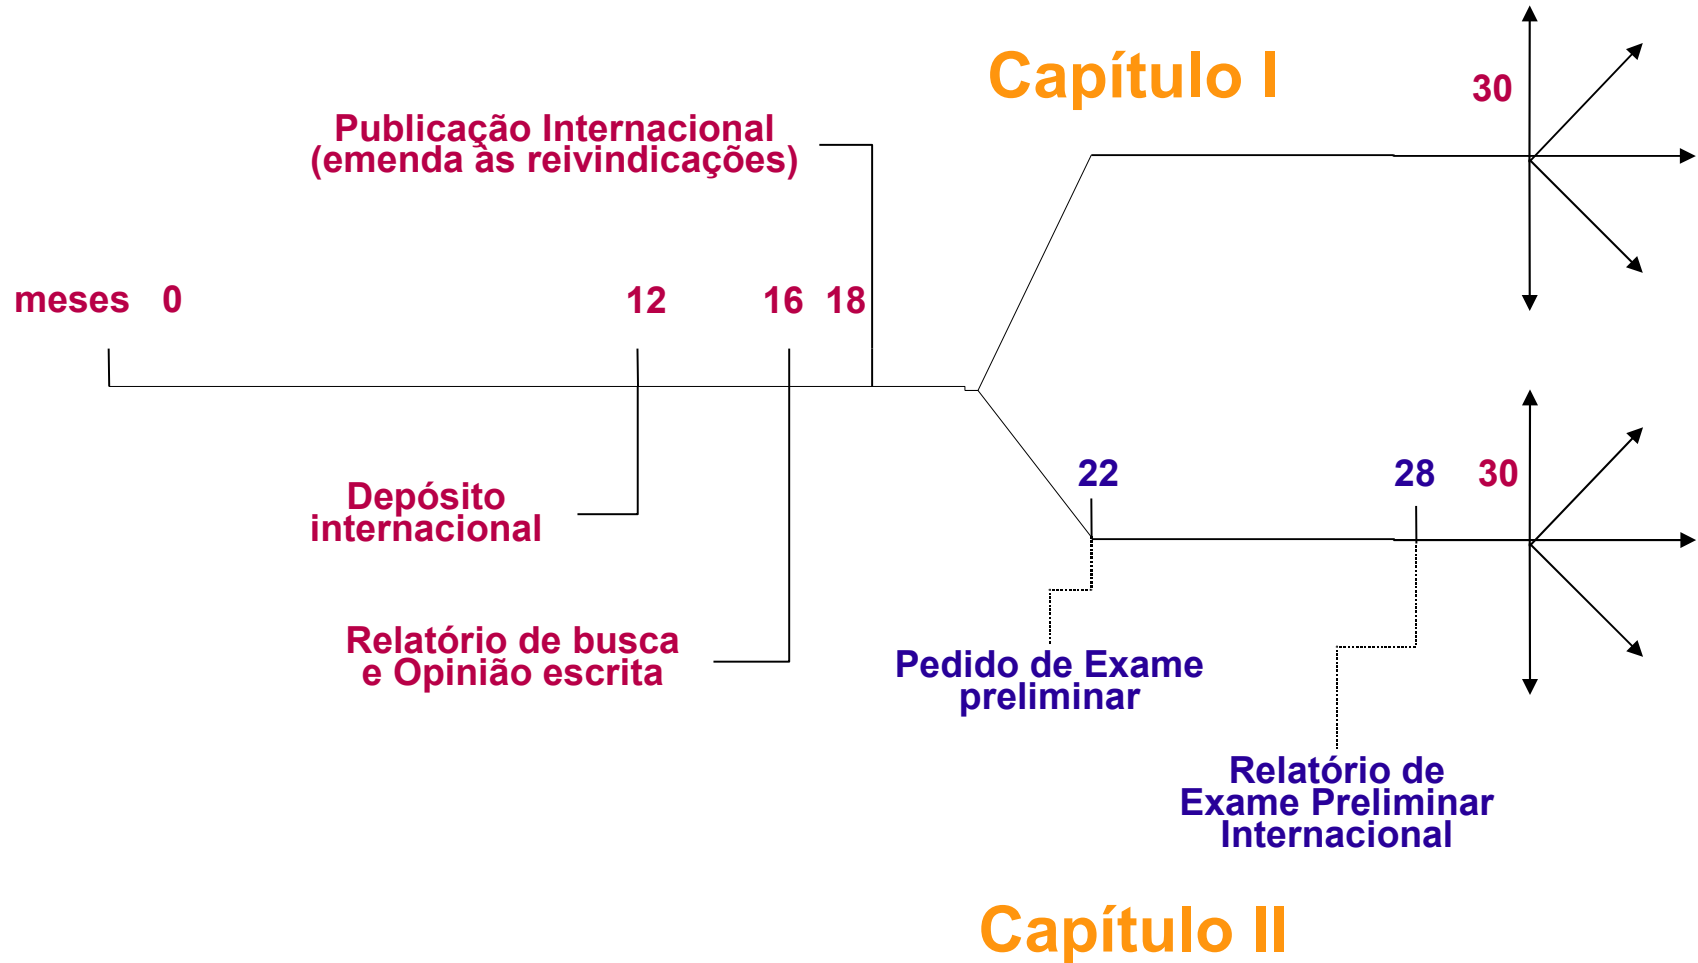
Capítulo I

30

Publicação Internacional
(emenda às reivindicações)

meses 0 12 16 18

22 28 30

Depósito
internacional

Relatório de busca
e Opinião escrita

Pedido de Exame
preliminar

Relatório de
Exame Preliminar
Internacional

Capítulo II